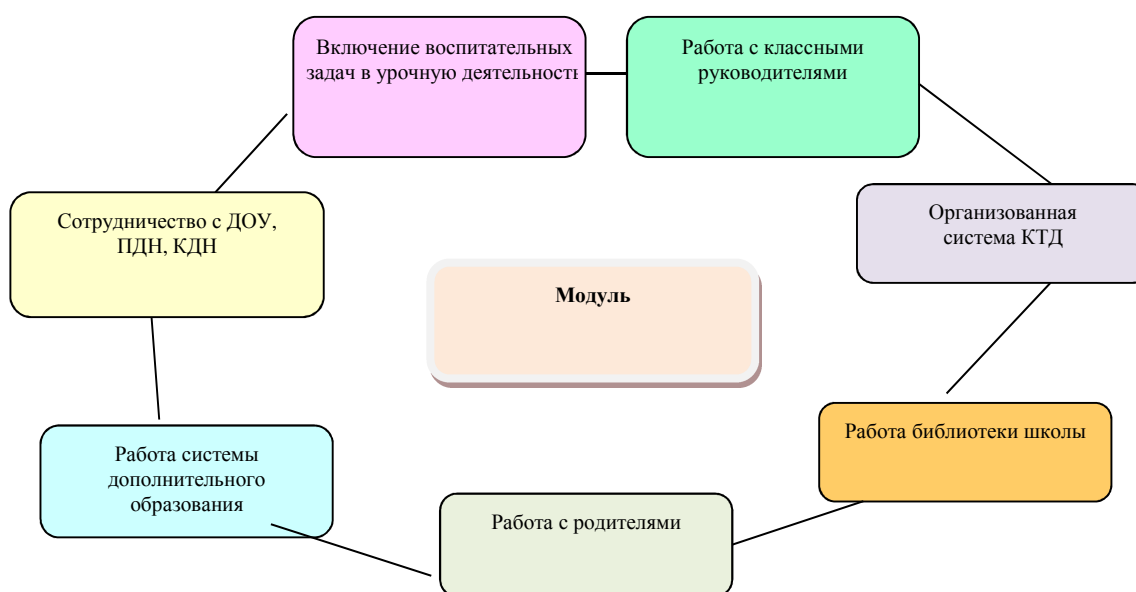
Включение воспитательных задач в урочную деятельность

Работа с классными руководителями

Организованная система КТД

Сотрудничество с ДОУ, ПДН, КДН

**Модуль**

Работа библиотеки школы

Работа системы дополнительного образования

Работа с родителями